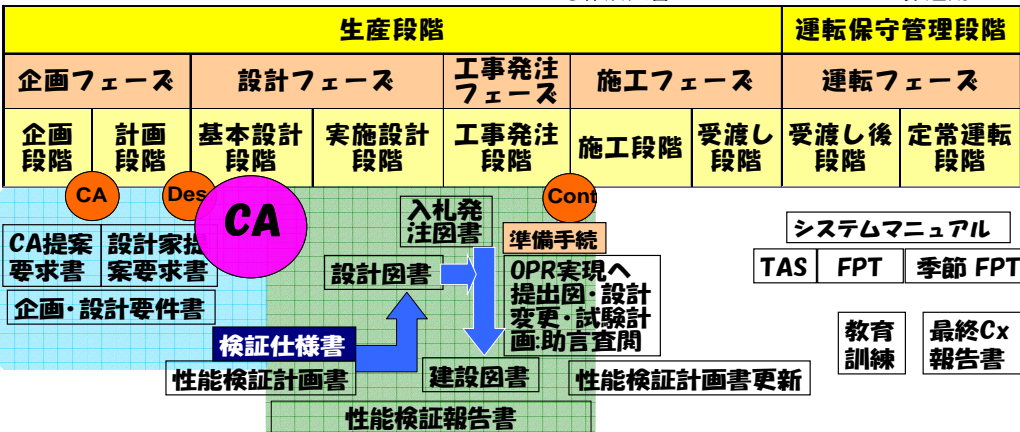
| 生産段階 | | | | | | | 運転保守管理段階 | |
|---|---|---|---|---|---|---|---|---|
| 企画フェーズ | | 設計フェーズ | | 工事発注フェーズ | 施工フェーズ | | 運転フェーズ | |
| 企画段階 | 計画段階 | 基本設計段階 | 実施設計段階 | 工事発注段階 | 施工段階 | 受渡し段階 | 受渡し後段階 | 定常運転段階 |

CA

Des

CA

Cont

CA提案要求書

設計家提案要求書

企画・設計要件書

入札発注図書

準備手続

設計図書

OPR実現へ提出図・設計変更・試験計画:助言査閲

検証仕様書

性能検証計画書

建設図書

性能検証計画書更新

性能検証報告書

システムマニュアル

TAS

FPT

季節 FPT

教育訓練

最終Cx報告書